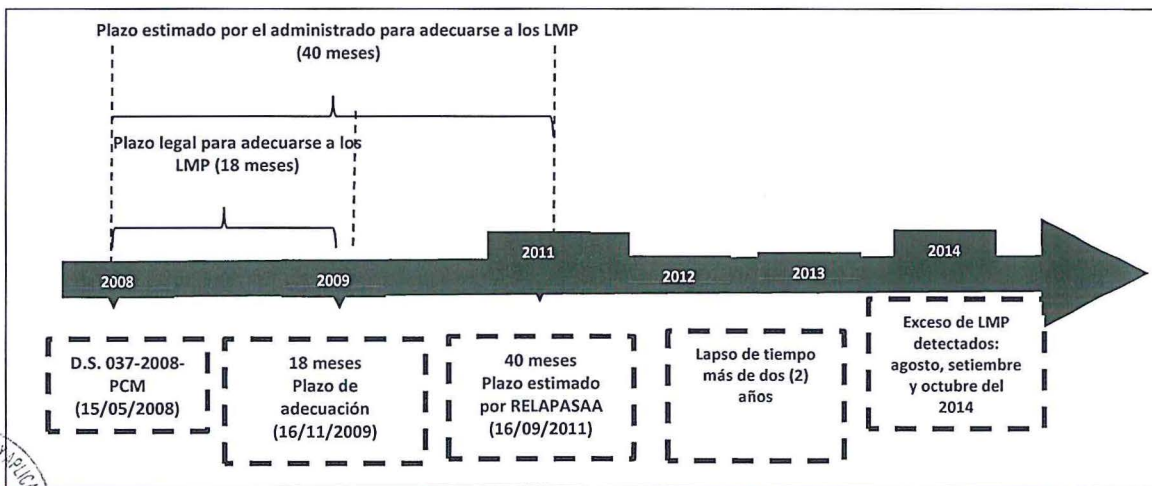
Plazo estimado por el administrado para adecuarse a los LMP (40 meses)

Plazo legal para adecuarse a los LMP (18 meses)

2008

2009

2011

2012

2013

2014

D.S. 037-2008-PCM (15/05/2008)

18 meses Plazo de adecuación (16/11/2009)

40 meses Plazo estimado por RELAPASAA (16/09/2011)

Lapso de tiempo más de dos (2) años

Exceso de LMP detectados: agosto, setiembre y octubre del 2014